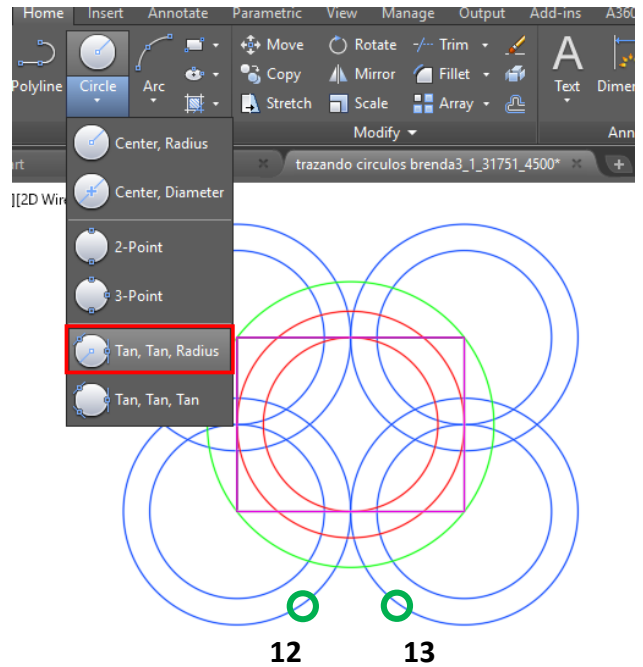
Home Insert Annotate Parametric View Manage Output Add-ins A360

Polyline Circle Arc

Move Rotate Trim
Copy Mirror Fillet
Stretch Scale Array

Modify

Text Dimen

Ann

rt

trazando circulos brenda3_1_31751_4500*

][2D Wir

Center, Radius
Center, Diameter
2-Point
3-Point
Tan, Tan, Radius
Tan, Tan, Tan

12
13